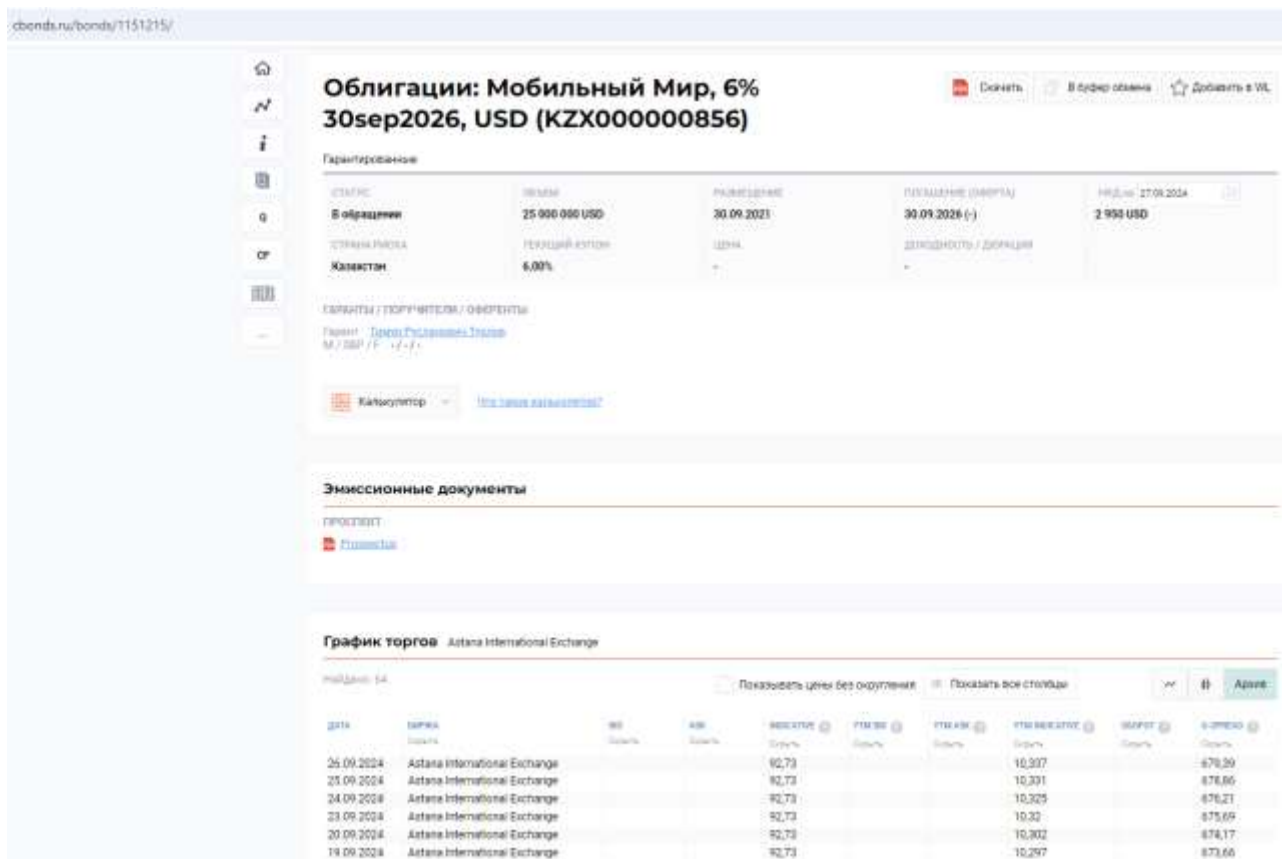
cbonds.ru/bonds/1151215/

Облигации: Мобильный Мир, 6% 30sep2026, USD (KZX000000856)

Скачать | В буфер обмена | Добавить в WL

Гарантированные

| СТАТУС | ОБЪЕМ | РАЗМЕЩЕНИЕ | ПОГАШЕНИЕ (ОФЕРТА) | НКД на 27.09.2024 |
|---|---|---|---|---|
| В обращении | 25 000 000 USD | 30.09.2021 | 30.09.2026 (-) | 2 950 USD |
| СТРАНА РИСКА | ТЕКУЩИЙ КУПОН | ЦЕНА | ДОХОДНОСТЬ / ДЮРАЦИЯ | |
| Казахстан | 6,00% | - | - | |

ГАРАНТЫ / ПОРУЧИТЕЛИ / ОФЕРЕНТЫ

Гарант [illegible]
M / S&P / F -/-/-

Калькулятор | Что такое калькулятор?

Эмиссионные документы

ПРОСПЕКТ

Prospectus

График торгов Astana International Exchange

Найдено: 14

Показывать цены без округления | Показать все столбцы | Архив

| ДАТА | БИРЖА | BID | ASK | INDICATIVE | YTM BID | YTM ASK | YTM INDICATIVE | SPREAD | G-SPREAD |
|---|---|---|---|---|---|---|---|---|---|
| 26.09.2024 | Astana International Exchange | | | 92,73 | | | 10,337 | | 679,39 |
| 25.09.2024 | Astana International Exchange | | | 92,73 | | | 10,331 | | 678,86 |
| 24.09.2024 | Astana International Exchange | | | 92,73 | | | 10,325 | | 676,21 |
| 23.09.2024 | Astana International Exchange | | | 92,73 | | | 10,32 | | 675,69 |
| 20.09.2024 | Astana International Exchange | | | 92,73 | | | 10,302 | | 674,17 |
| 19.09.2024 | Astana International Exchange | | | 92,73 | | | 10,297 | | 673,66 |